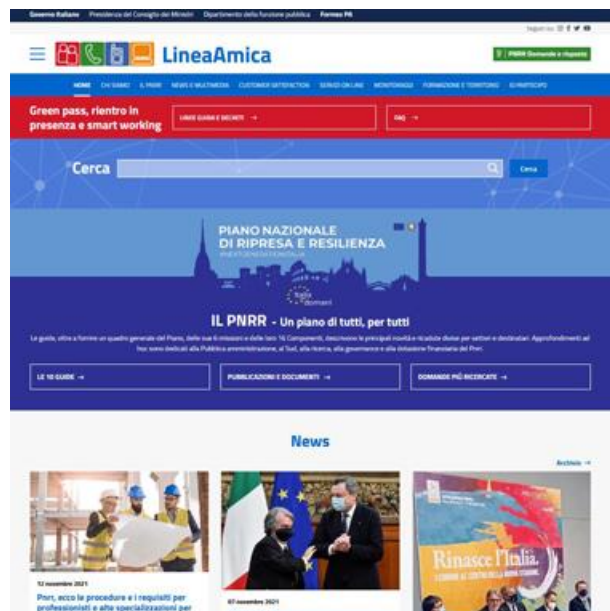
Governo Italiano Presidenza del Consiglio dei Ministri Dipartimento della funzione pubblica Formez PA

Seguici su

LineaAmica

PNRR Domande e risposte

HOME CHI SIAMO IL PNRR NEWS E MULTIMEDIA CUSTOMER SATISFACTION SERVIZI ON LINE MONITORAGGI FORMAZIONE E TERRITORIO IO PARTECIPO

Green pass, rientro in presenza e smart working

LINEE GUIDA E DECRETI →

FAQ →

Cerca

Cerca

PIANO NAZIONALE DI RIPRESA E RESILIENZA

#NEXTGENERATIONITALIA

Italia domani

IL PNRR - Un piano di tutti, per tutti

Le guide, oltre a fornire un quadro generale del Piano, delle sue 6 missioni e delle loro 16 Componenti, descrivono le principali novità e ricadute divise per settori e destinatari. Approfondimenti ad hoc sono dedicati alla Pubblica amministrazione, al Sud, alla ricerca, alla governance e alla dotazione finanziaria del Pnrr.

LE 10 GUIDE →

PUBBLICAZIONI E DOCUMENTI →

DOMANDE PIÙ RICERCATE →

News

Archivio →

12 novembre 2021

Pnrr, ecco le procedure e i requisiti per professionisti e alte specializzazioni per

07 novembre 2021

Rinasce l'Italia.